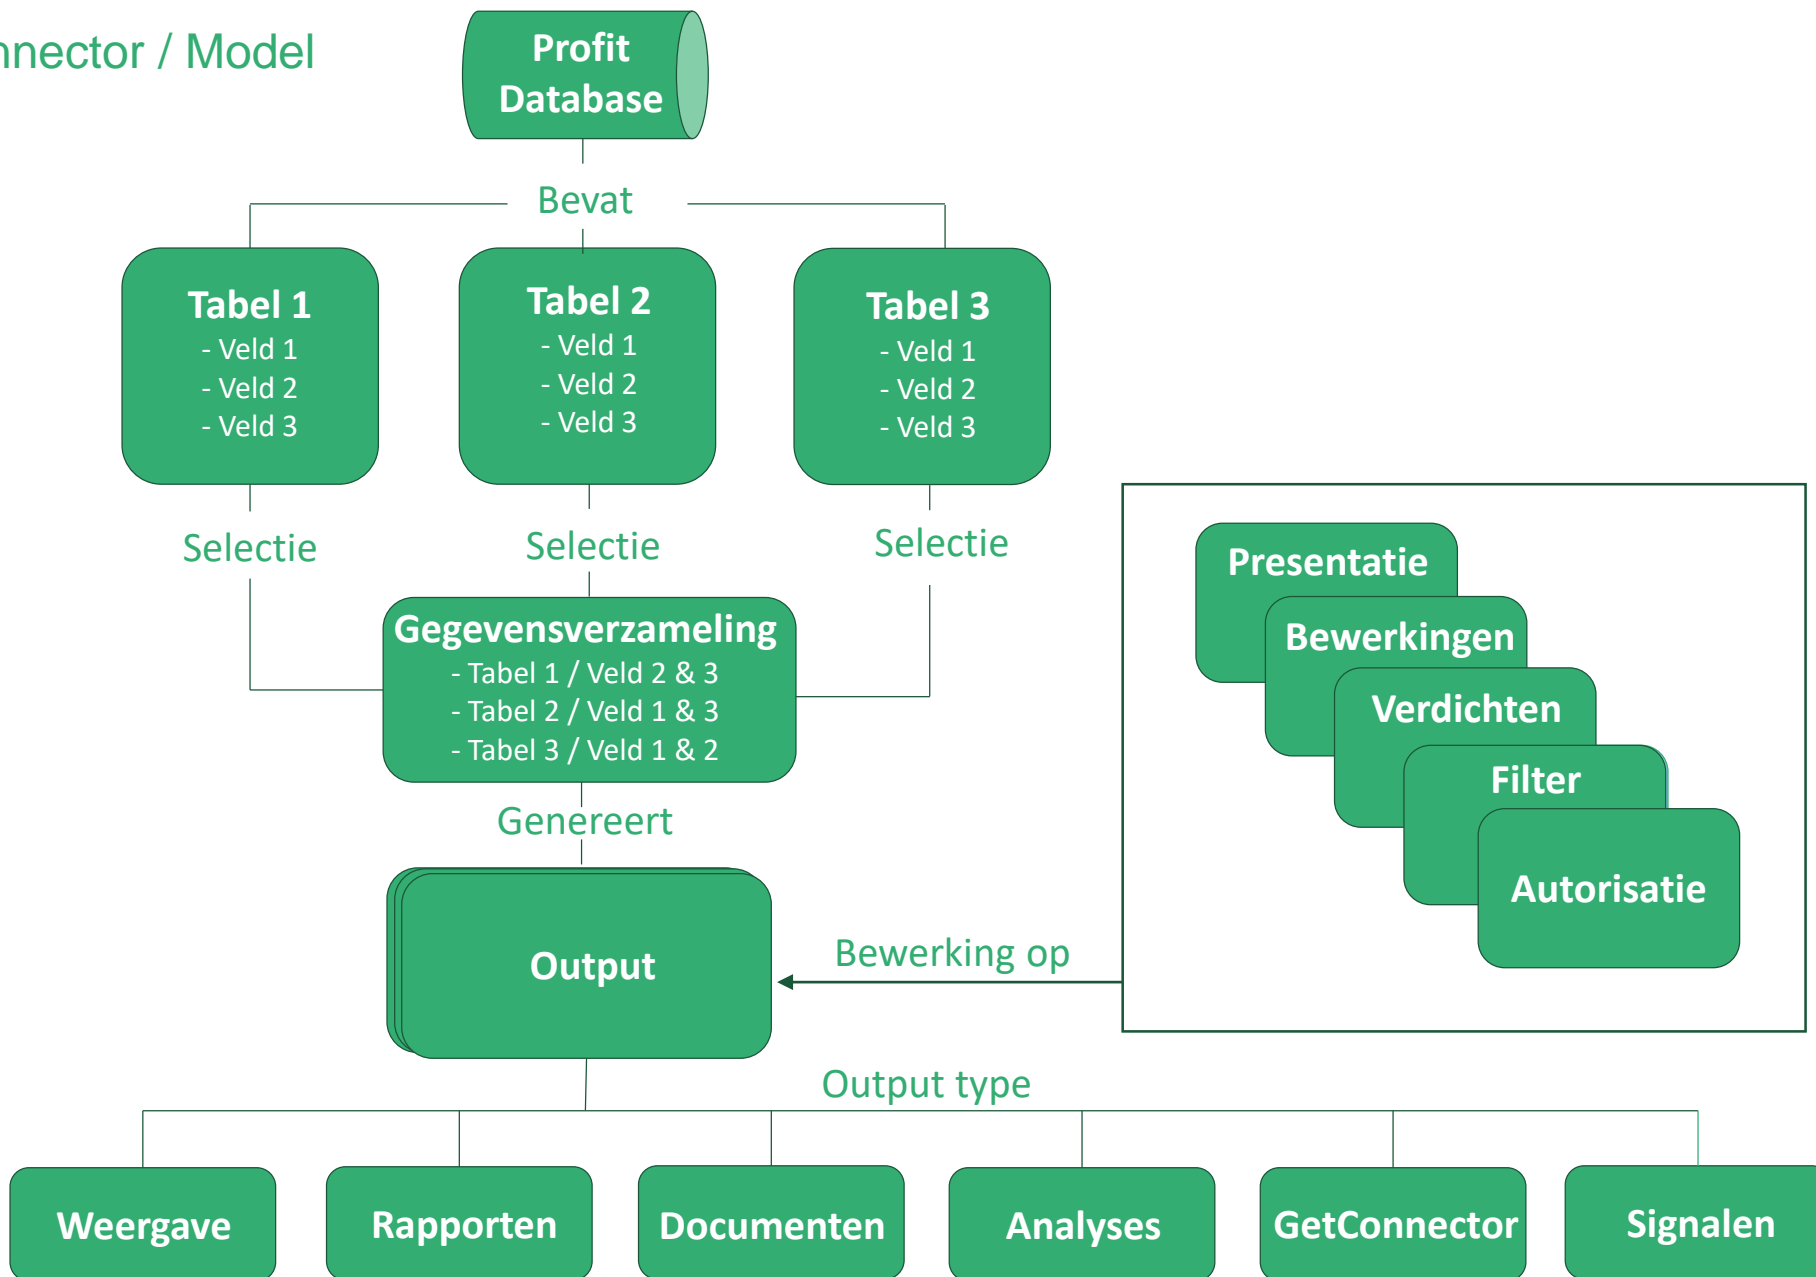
nnector / Model

Profit Database

Bevat

Tabel 1
- Veld 1
- Veld 2
- Veld 3

Tabel 2
- Veld 1
- Veld 2
- Veld 3

Tabel 3
- Veld 1
- Veld 2
- Veld 3

Selectie

Selectie

Selectie

Gegevensverzameling
- Tabel 1 / Veld 2 & 3
- Tabel 2 / Veld 1 & 3
- Tabel 3 / Veld 1 & 2

Presentatie

Bewerkingen

Verdichten

Filter

Autorisatie

Genereert

Output

Bewerking op

Output type

Weergave

Rapporten

Documenten

Analyses

GetConnector

Signalen